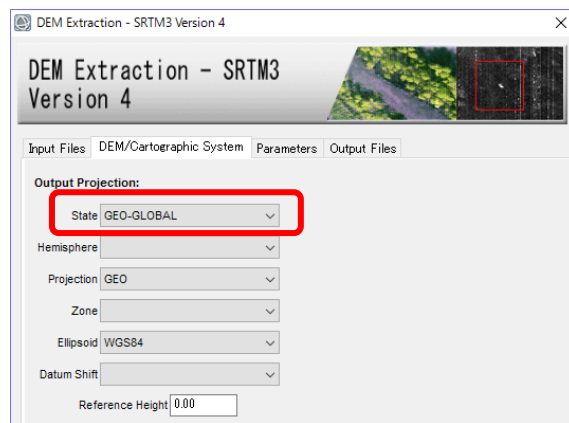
DEM Extraction - SRTM3 Version 4

DEM Extraction - SRTM3 Version 4

Input Files | DEM/Cartographic System | Parameters | Output Files

Output Projection:

State GEO-GLOBAL

Hemisphere

Projection GEO

Zone

Ellipsoid WGS84

Datum Shift

Reference Height 0.00